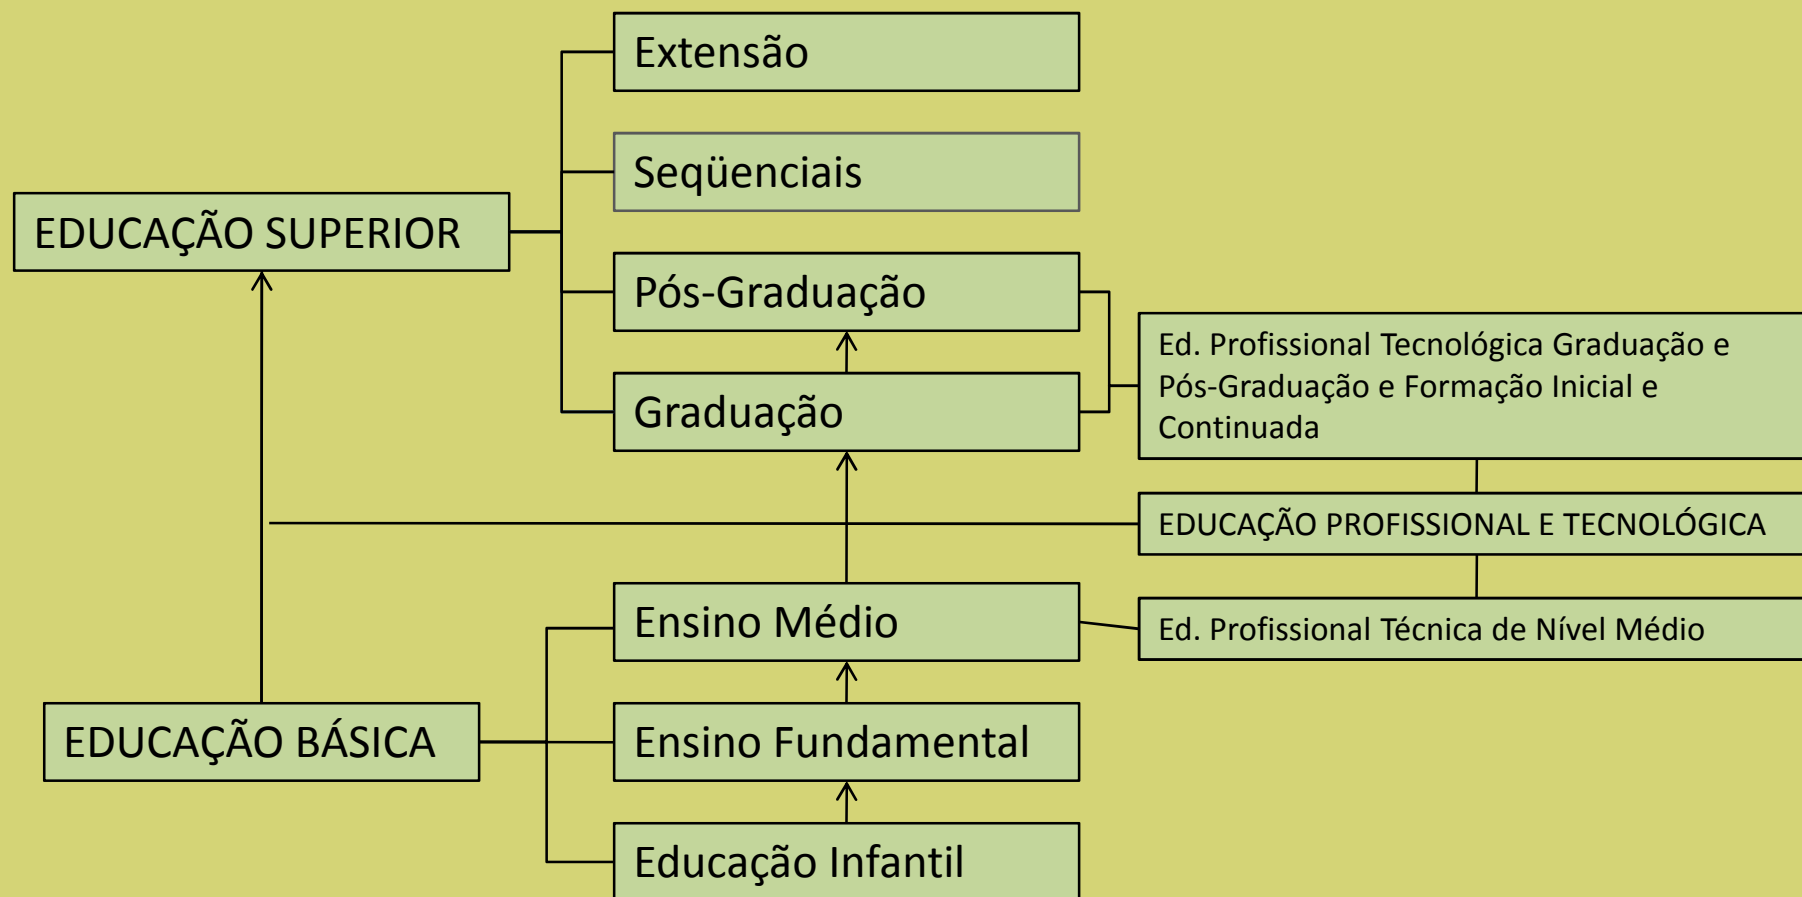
Extensão

Seqüenciais

EDUCAÇÃO SUPERIOR

Pós-Graduação

Ed. Profissional Tecnológica Graduação e Pós-Graduação e Formação Inicial e Continuada

Graduação

EDUCAÇÃO PROFISSIONAL E TECNOLÓGICA

Ensino Médio

Ed. Profissional Técnica de Nível Médio

EDUCAÇÃO BÁSICA

Ensino Fundamental

Educação Infantil